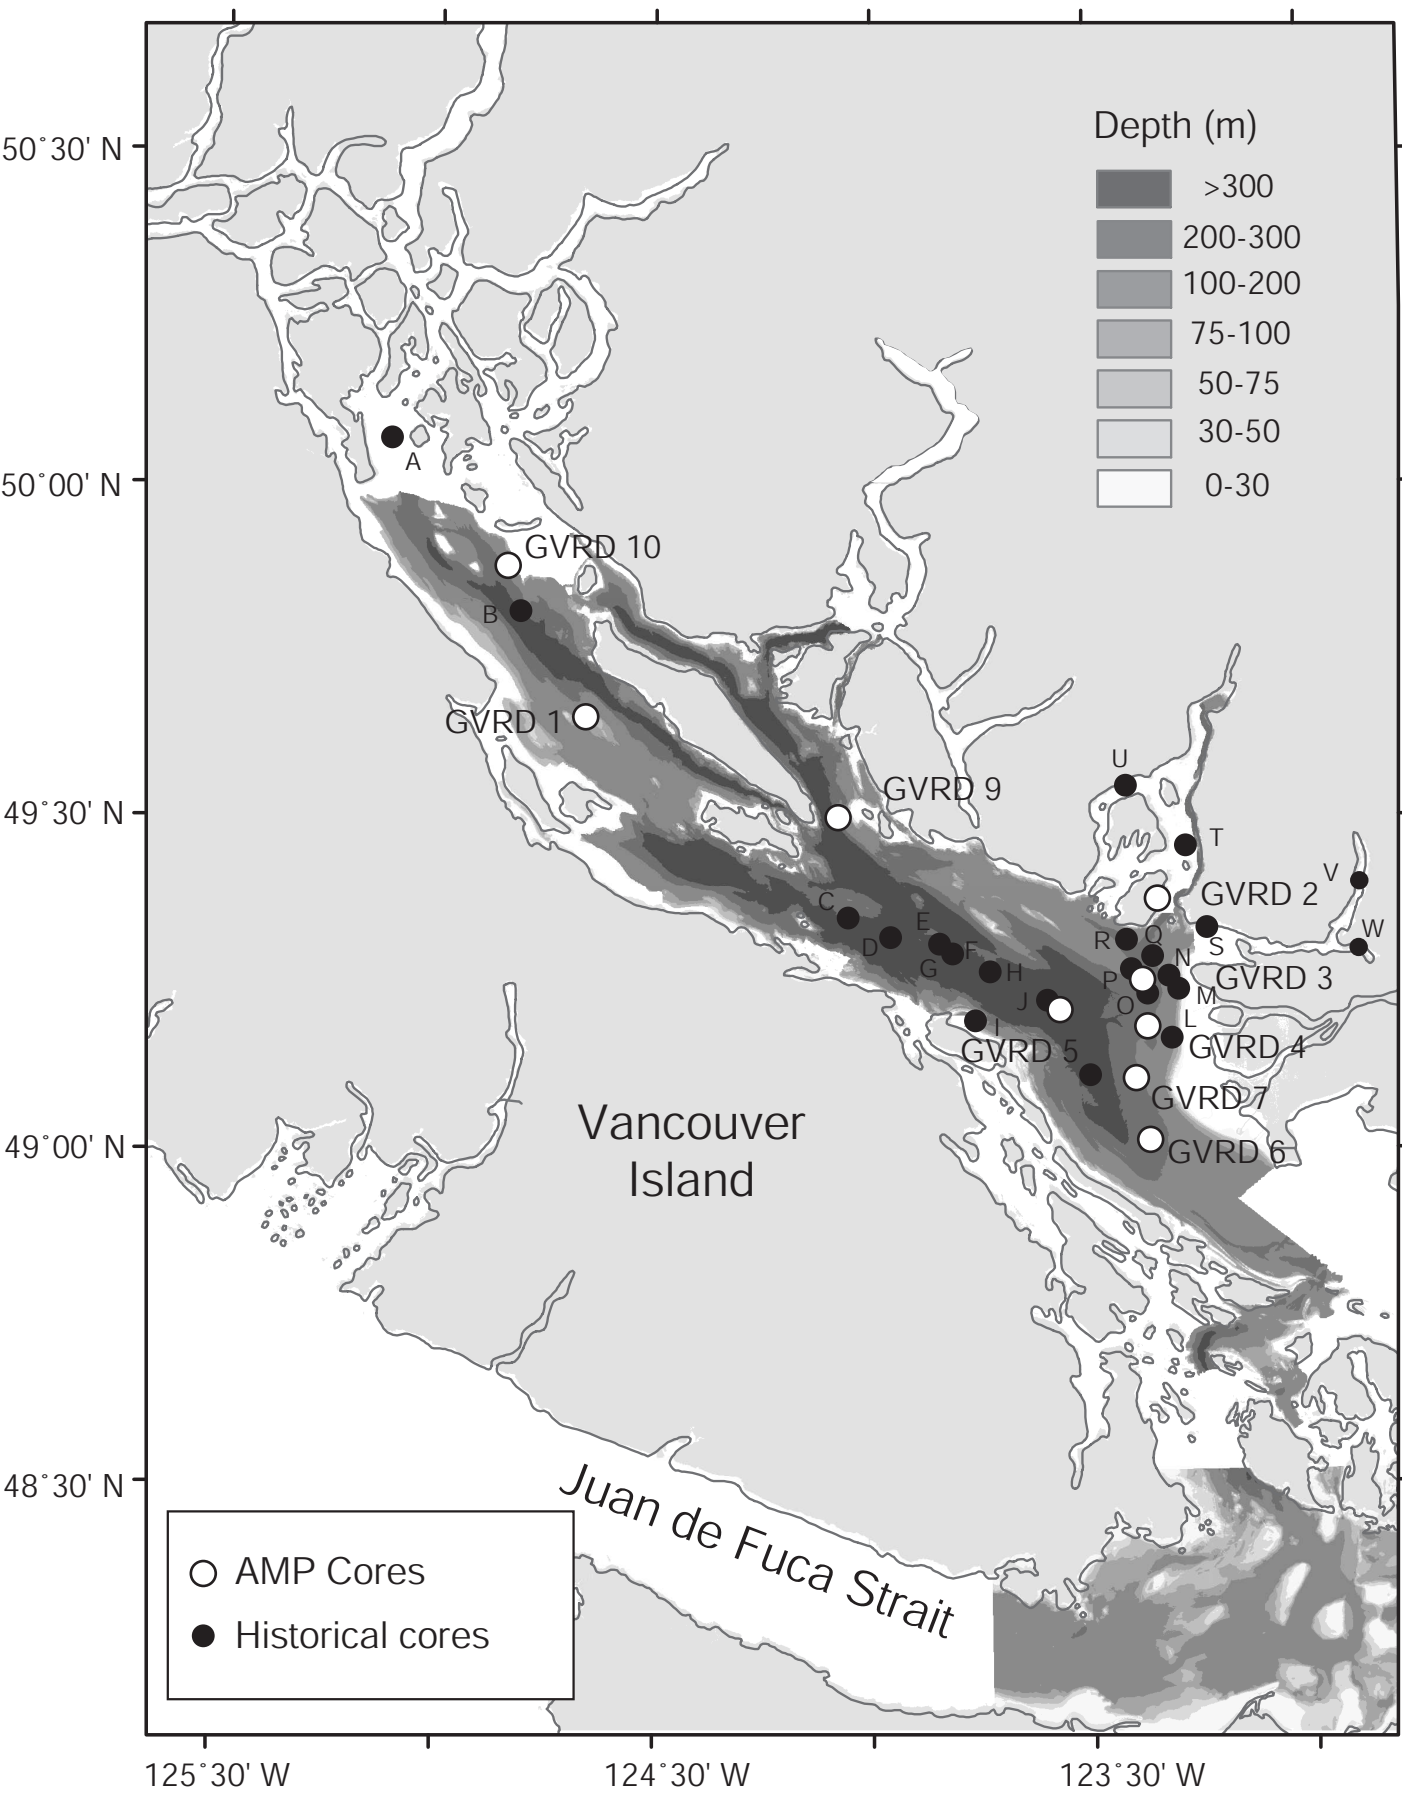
Depth (m)
>300
200-300
100-200
75-100
50-75
30-50
0-30

50˚30' N
50˚00' N
49˚30' N
49˚00' N
48˚30' N

A
GVRD 10
B
GVRD 1
U
GVRD 9
T
GVRD 2
V
W
C
E
D
F
G
H
R
Q
S
N
GVRD 3
P
O
M
J
L
I
GVRD 5
GVRD 4
GVRD 7
GVRD 6

Vancouver Island

Juan de Fuca Strait

AMP Cores
Historical cores

125˚30' W
124˚30' W
123˚30' W